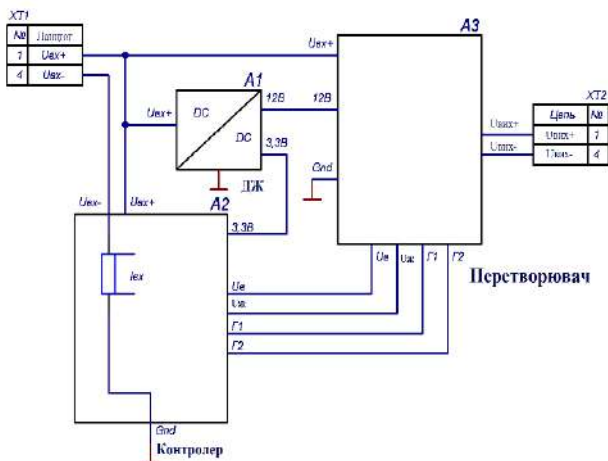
XT1

| № | Ланцюг |
|---|---|
| 7 | Uвх+ |
| 4 | Uвх- |

A3

Uвх+

A1

Uвх+

DC

12В

12В

DC

3,3В

ДЖ

Gnd

XT2

| Цепь | № |
|---|---|
| Uвих+ | 7 |
| Uвих- | 4 |

Uвих+

Uвих-

Uвх-

Uвх+

A2

3,3В

Uв

Uж

Г1

Г2

Iвх

Перетворювач

Uв

Uж

Г1

Г2

Gnd

Контролер